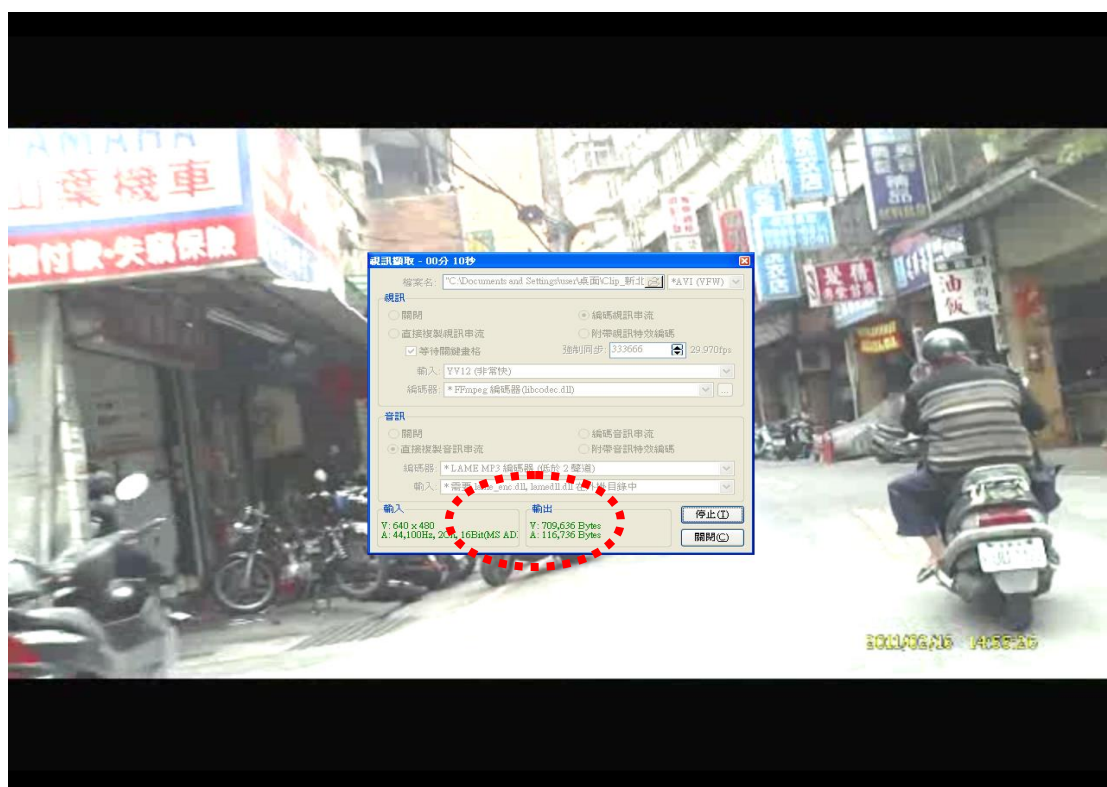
車機車

付款·失竊保險

視訊擷取 - 00分 10秒

檔案名: "C:\Documents and Settings\user\桌面\Clip_新北 *AVI (VFW)

視訊
關閉
編碼視訊串流
直接複製視訊串流
附帶視訊特效編碼
等待關鍵畫格
強制同步: 333666 29.970fps
輸入: YV12 (非常快)
編碼器: * FFmpeg 編碼器 (libcodec.dll)

音訊
關閉
編碼音訊串流
直接複製音訊串流
附帶音訊特效編碼
編碼器: * LAME MP3 編碼器 (choose 2 聲道)
輸入: * 需要 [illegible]_enc.dll, lamed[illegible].dll 在 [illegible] 目錄中

輸入
V: 640 x 480
A: 44,100Hz, 2ch, 16Bit(MS AD

輸出
V: 709,636 Bytes
A: 116,736 Bytes

停止(T)
關閉(C)

油飯

2011/06/16 14:55:26